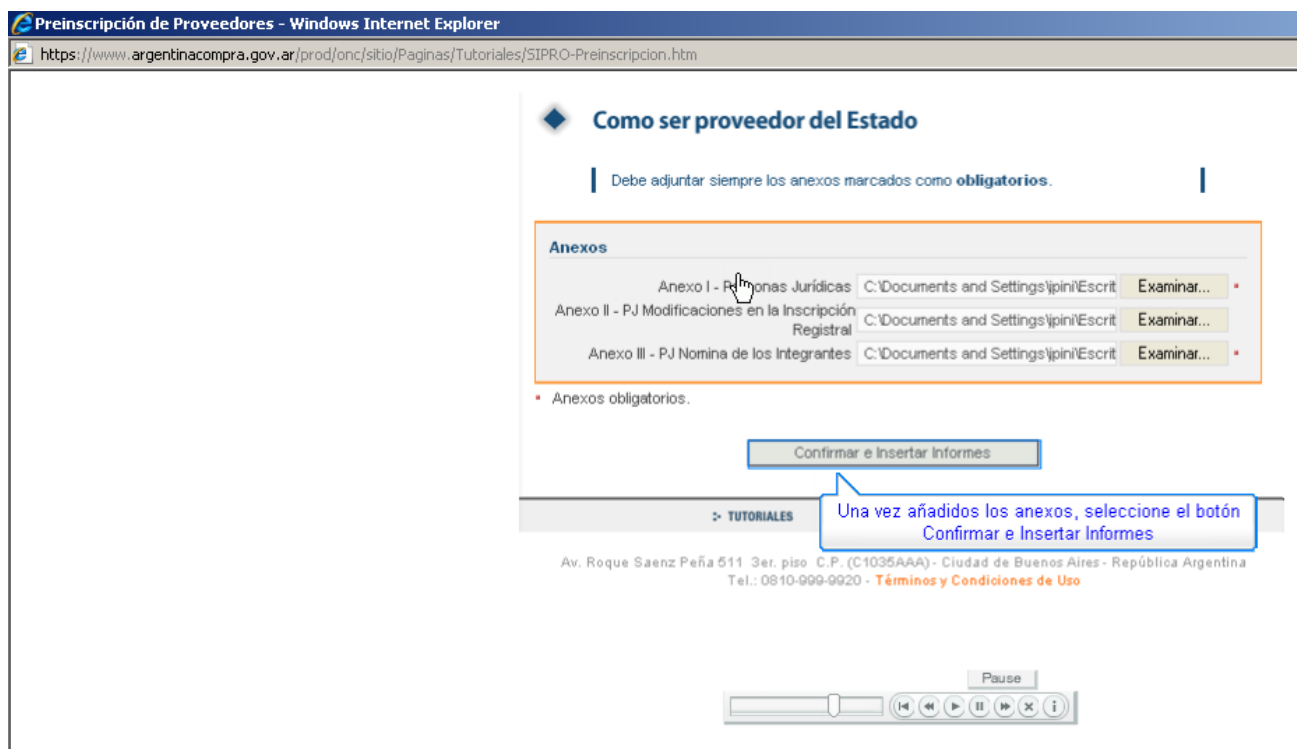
Preinscripción de Proveedores - Windows Internet Explorer

https://www.argentinacompra.gov.ar/prod/onc/sitio/Paginas/Tutoriales/SIPRO-Preinscripcion.htm

Como ser proveedor del Estado

Debe adjuntar siempre los anexos marcados como **obligatorios**.

Anexos

Anexo I - P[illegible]onas Jurídicas C:\Documents and Settings\jpini\Escrit Examinar... *

Anexo II - PJ Modificaciones en la Inscripción Registral C:\Documents and Settings\jpini\Escrit Examinar...

Anexo III - PJ Nomina de los Integrantes C:\Documents and Settings\jpini\Escrit Examinar... *

* Anexos obligatorios.

Confirmar e Insertar Informes

Una vez añadidos los anexos, seleccione el botón Confirmar e Insertar Informes

:- TUTORIALES

Av. Roque Saenz Peña 511 3er. piso C.P. (C1035AAA) - Ciudad de Buenos Aires - República Argentina
Tel.: 0810-999-9920 - Términos y Condiciones de Uso

Pause